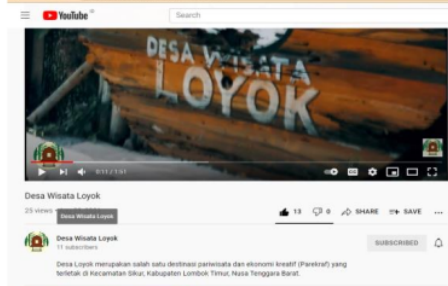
YouTube
Search

DESA WISATA
LOYOK

0:11 / 3:51

Desa Wisata Loyok
25 views
Desa Wisata Loyok
13
0
SHARE
SAVE
...

Desa Wisata Loyok
11 subscribers
SUBSCRIBED

Desa Loyok merupakan salah satu destinasi pariwisata dan ekonomi kreatif (Parekraf) yang terletak di Kecamatan Sikur, Kabupaten Lombok Timur, Nusa Tenggara Barat.